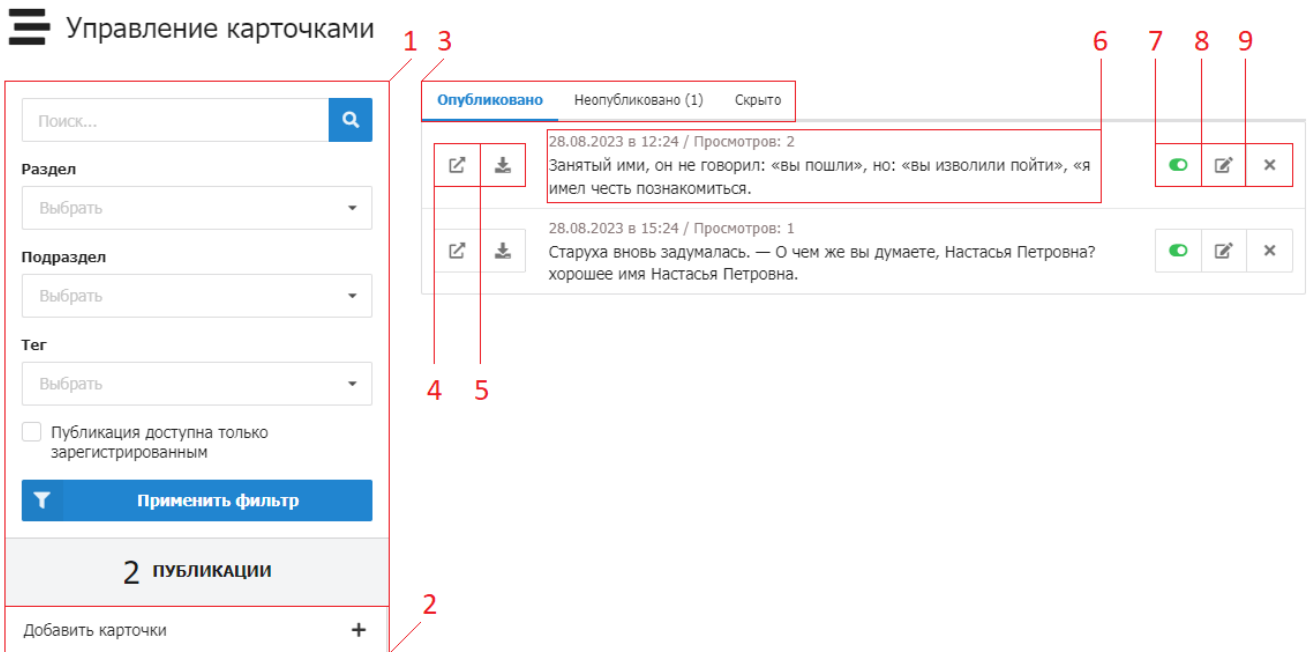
Управление карточками

1 3 6 7 8 9

Поиск...

Раздел

Выбрать

Подраздел

Выбрать

Тег

Выбрать

Публикация доступна только зарегистрированным

Применить фильтр

2 ПУБЛИКАЦИИ

Добавить карточки +

2

Опубликовано Неопубликовано (1) Скрыто

28.08.2023 в 12:24 / Просмотров: 2
Занятый ими, он не говорил: «вы пошли», но: «вы изволили пойти», «я имел честь познакомиться.

28.08.2023 в 15:24 / Просмотров: 1
Старуха вновь задумалась. — О чем же вы думаете, Настасья Петровна? хорошее имя Настасья Петровна.

4 5